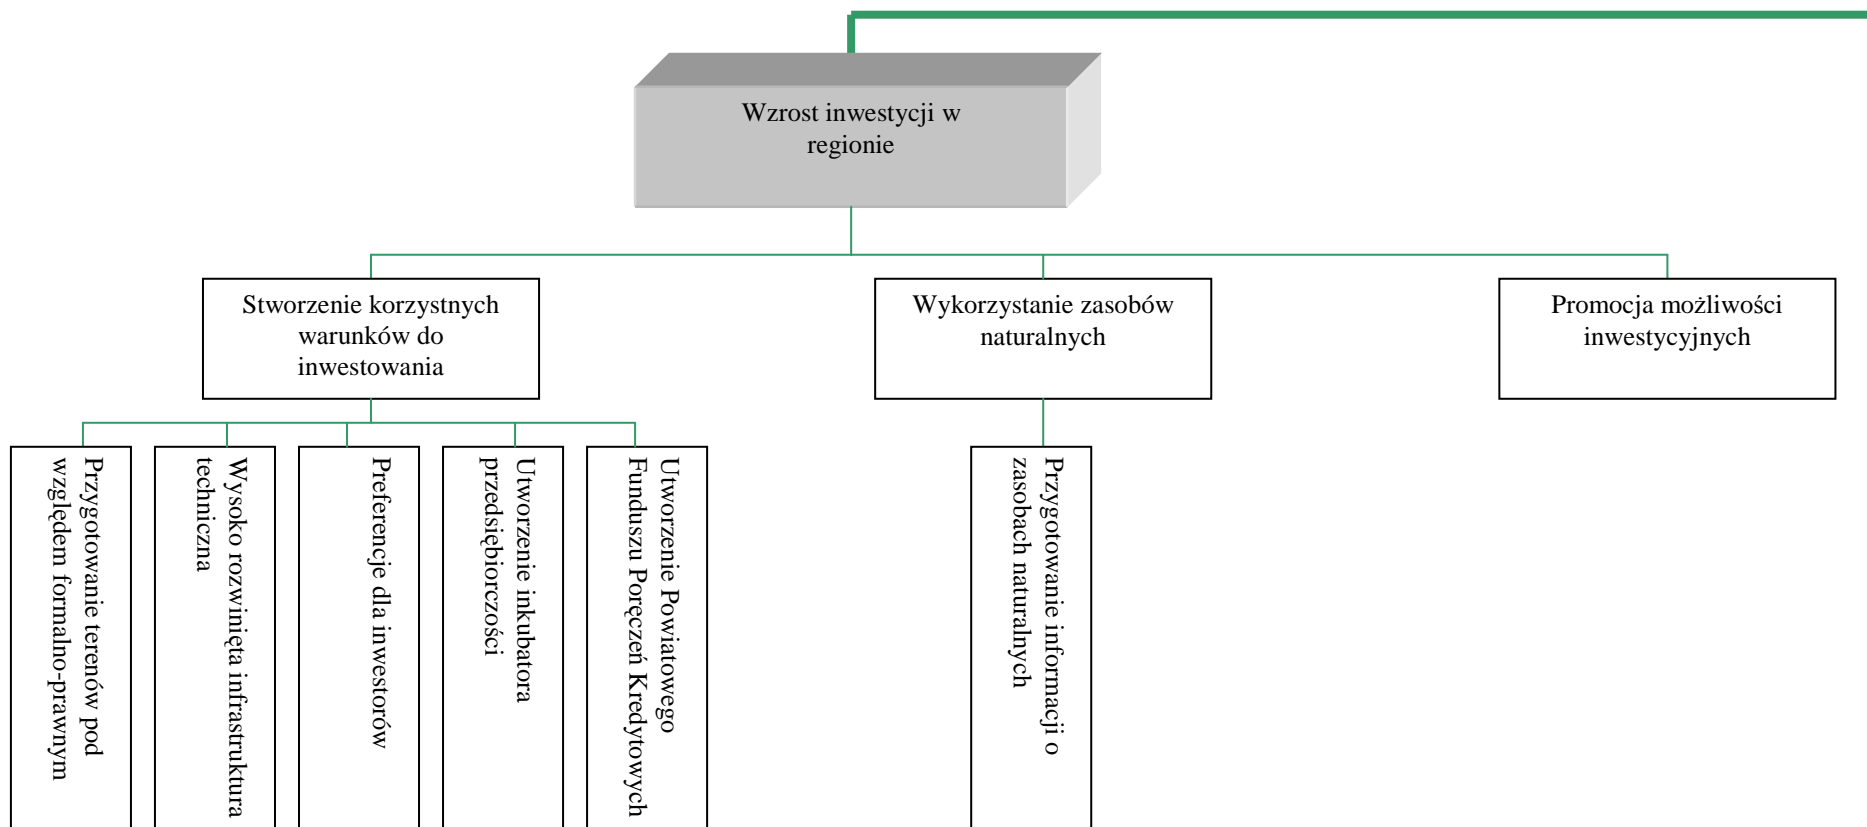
Wzrost inwestycji w regionie

Stworzenie korzystnych warunków do inwestowania

Wykorzystanie zasobów naturalnych

Promocja możliwości inwestycyjnych

Przygotowanie terenów pod względem formalno-prawnym

Wysoko rozwinięta infrastruktura techniczna

Preferencje dla inwestorów

Utworzenie inkubatora przedsiębiorczości

Utworzenie Powiatowego Funduszu Poręczeń Kredytowych

Przygotowanie informacji o zasobach naturalnych